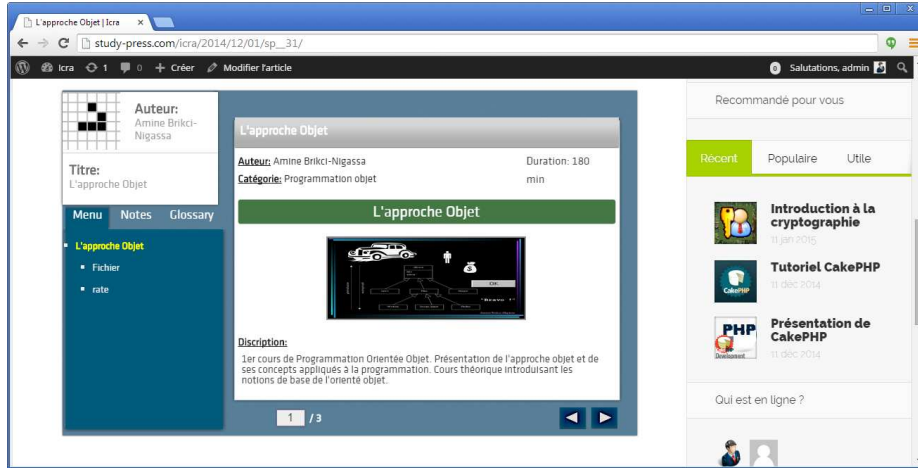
L'approche Objet | Icra ×

study-press.com/icra/2014/12/01/sp__31/

Icra 1 0 + Créer Modifier l'article

Salutations, admin

Auteur:
Amine Brikci-Nigassa

Titre:
L'approche Objet

Menu Notes Glossary

L'approche Objet
Fichier
rate

L'approche Objet

Auteur: Amine Brikci-Nigassa
Catégorie: Programmation objet

Duration: 180 min

L'approche Objet

Discription:
1er cours de Programmation Orientée Objet. Présentation de l'approche objet et de ses concepts appliqués à la programmation. Cours théorique introduisant les notions de base de l'orienté objet.

1 /3

Recommandé pour vous

Récent Populaire Utile

Introduction à la cryptographie
11 jan 2015

Tutoriel CakePHP
11 déc 2014

Présentation de CakePHP
11 déc 2014

Qui est en ligne ?